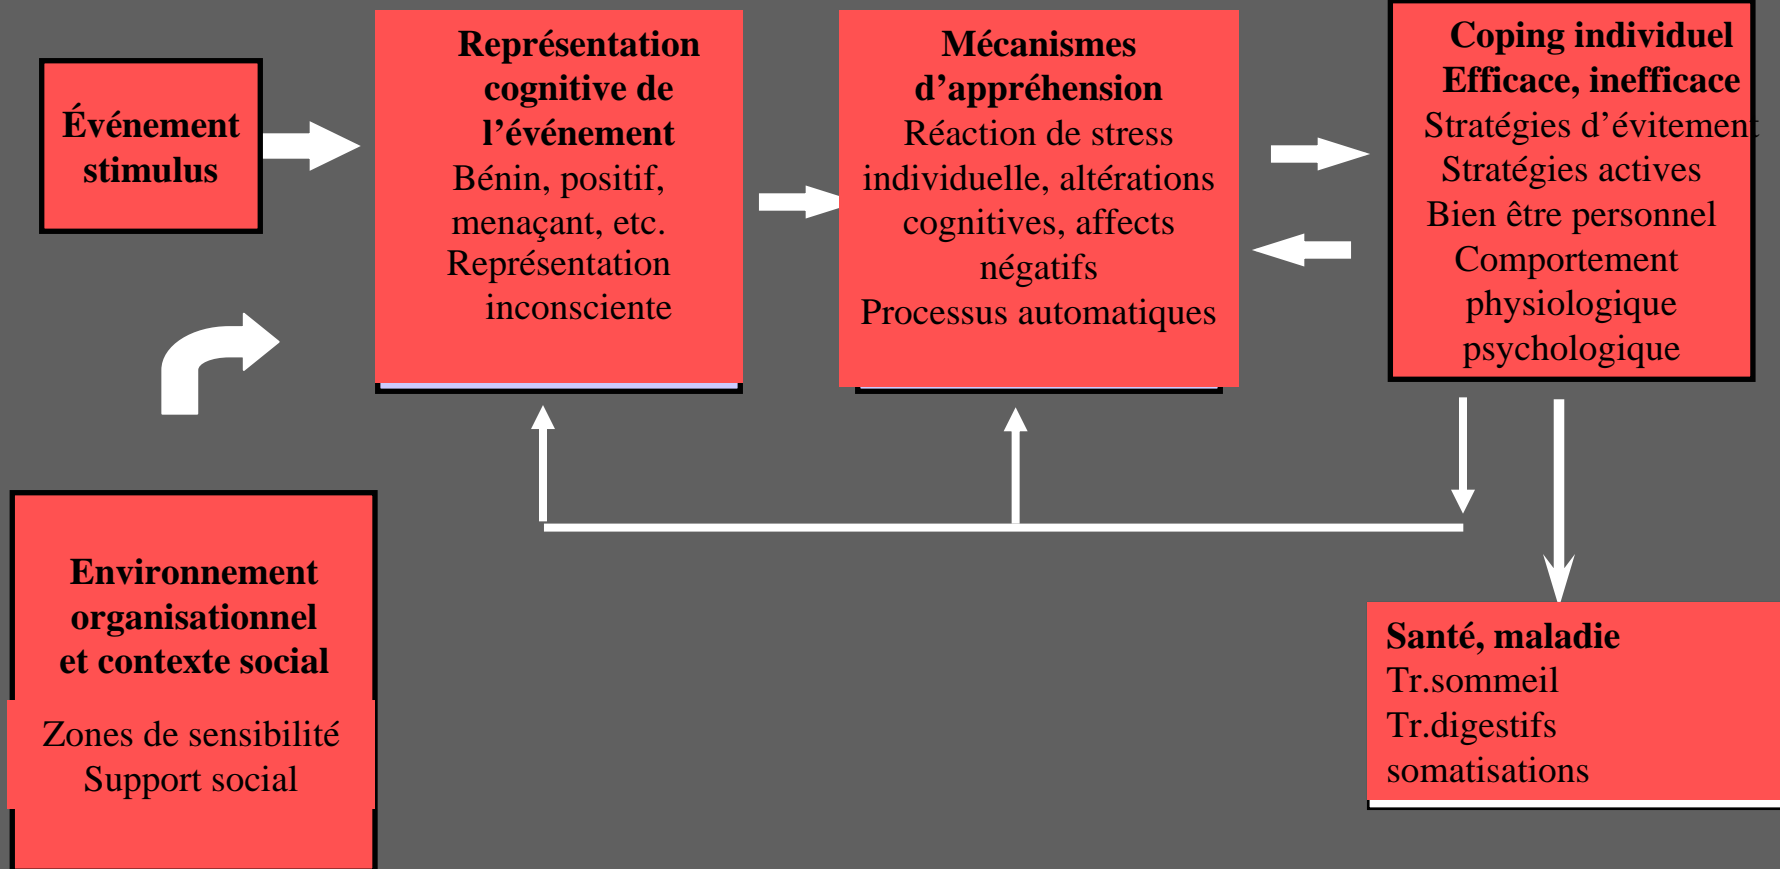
Événement stimulus

Représentation cognitive de l'événement
Bénin, positif, menaçant, etc.
Représentation inconsciente

Mécanismes d'appréhension
Réaction de stress individuelle, altérations cognitives, affects négatifs
Processus automatiques

Coping individuel
Efficace, inefficace
Stratégies d'évitement
Stratégies actives
Bien être personnel
Comportement physiologique psychologique

Environnement organisationnel et contexte social
Zones de sensibilité
Support social

Santé, maladie
Tr.sommeil
Tr.digestifs
somatisations